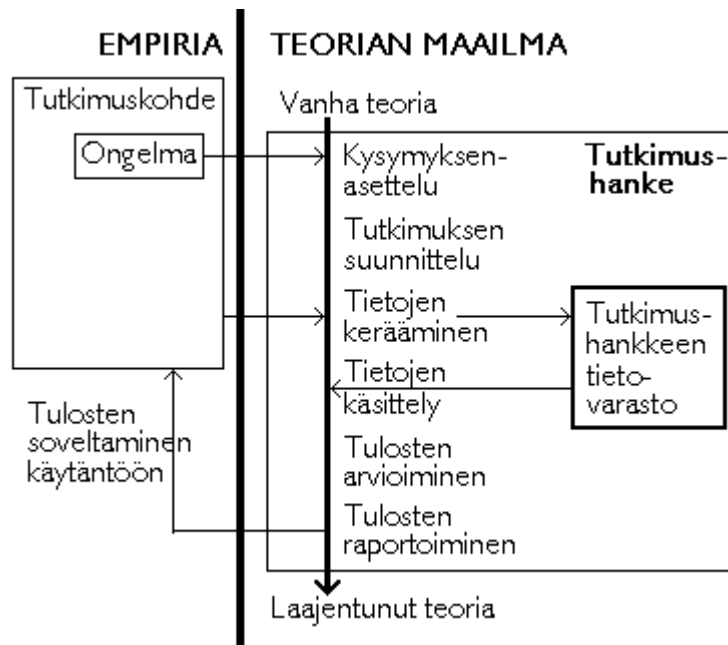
EMPIRIA

TEORIAN MAAILMA

Tutkimuskohde

Ongelma

Vanha teoria

Kysymyksenasettelu

Tutkimushanke

Tutkimuksen suunnittelu

Tietojen kerääminen

Tutkimushankkeen tietovarasto

Tietojen käsittely

Tulosten soveltaminen käytäntöön

Tulosten arvioiminen

Tulosten raportoiminen

Laajentunut teoria